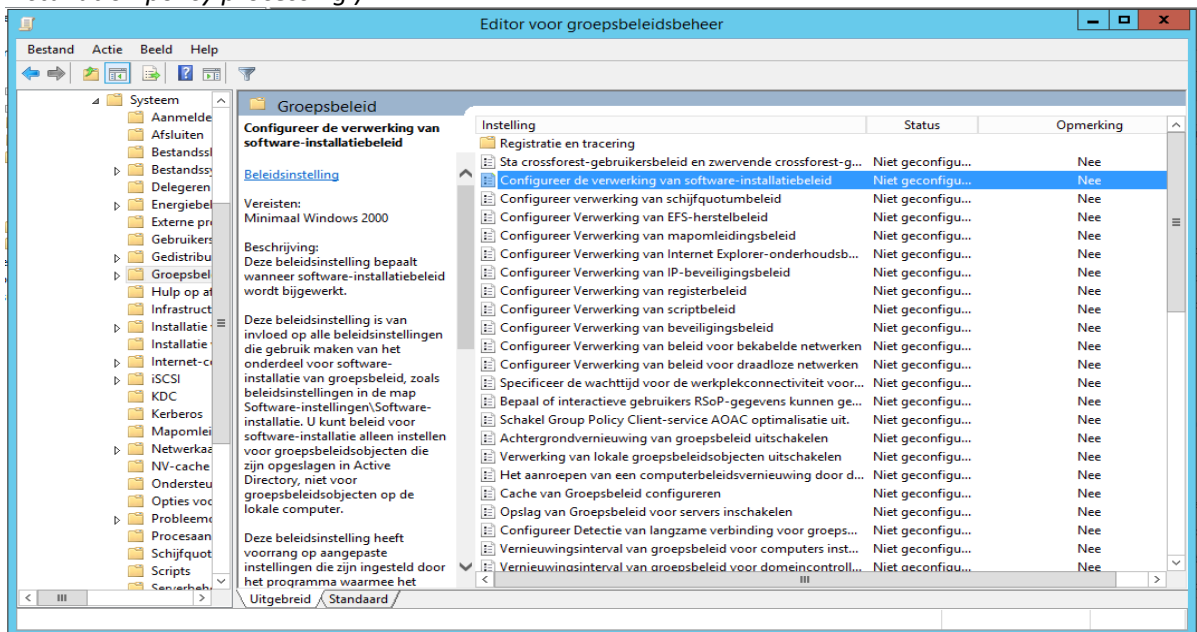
Editor voor groepsbeleidsbeheer

Bestand Actie Beeld Help

Systeem
Aanmelde
Afsluiten
Bestandssl
Bestandssy
Delegeren
Energiebel
Externe pr
Gebruikers
Gedistribu
Groepsbel
Hulp op af
Infrastruct
Installatie
Installatie
Internet-c
iSCSI
KDC
Kerberos
Mapomlei
Netwerkaa
NV-cache
Ondersteu
Opties voo
Probleemo
Procesaan
Schijfquot
Scripts
Serverbeh

Groepsbeleid

Configureer de verwerking van software-installatiebeleid

Beleidsinstelling

Vereisten:
Minimaal Windows 2000

Beschrijving:
Deze beleidsinstelling bepaalt wanneer software-installatiebeleid wordt bijgewerkt.

Deze beleidsinstelling is van invloed op alle beleidsinstellingen die gebruik maken van het onderdeel voor software-installatie van groepsbeleid, zoals beleidsinstellingen in de map Software-instellingen\Software-installatie. U kunt beleid voor software-installatie alleen instellen voor groepsbeleidsobjecten die zijn opgeslagen in Active Directory, niet voor groepsbeleidsobjecten op de lokale computer.

Deze beleidsinstelling heeft voorrang op aangepaste instellingen die zijn ingesteld door het programma waarmee het

| Instelling | Status | Opmerking |
|---|---|---|
| Registratie en tracering | | |
| Sta crossforest-gebruikersbeleid en zwervende crossforest-g... | Niet geconfigu... | Nee |
| Configureer de verwerking van software-installatiebeleid | Niet geconfigu... | Nee |
| Configureer verwerking van schijfquotumbeleid | Niet geconfigu... | Nee |
| Configureer Verwerking van EFS-herstelbeleid | Niet geconfigu... | Nee |
| Configureer Verwerking van mapomleidingsbeleid | Niet geconfigu... | Nee |
| Configureer Verwerking van Internet Explorer-onderhoudsb... | Niet geconfigu... | Nee |
| Configureer Verwerking van IP-beveiligingsbeleid | Niet geconfigu... | Nee |
| Configureer Verwerking van registerbeleid | Niet geconfigu... | Nee |
| Configureer Verwerking van scriptbeleid | Niet geconfigu... | Nee |
| Configureer Verwerking van beveiligingsbeleid | Niet geconfigu... | Nee |
| Configureer Verwerking van beleid voor bekabelde netwerken | Niet geconfigu... | Nee |
| Configureer Verwerking van beleid voor draadloze netwerken | Niet geconfigu... | Nee |
| Specificeer de wachttijd voor de werkplekconnectiviteit voor... | Niet geconfigu... | Nee |
| Bepaal of interactieve gebruikers RSoP-gegevens kunnen ge... | Niet geconfigu... | Nee |
| Schakel Group Policy Client-service AOAC optimalisatie uit. | Niet geconfigu... | Nee |
| Achtergrondvernieuwing van groepsbeleid uitschakelen | Niet geconfigu... | Nee |
| Verwerking van lokale groepsbeleidsobjecten uitschakelen | Niet geconfigu... | Nee |
| Het aanroepen van een computerbeleidsvernieuwing door d... | Niet geconfigu... | Nee |
| Cache van Groepsbeleid configureren | Niet geconfigu... | Nee |
| Opslag van Groepsbeleid voor servers inschakelen | Niet geconfigu... | Nee |
| Configureer Detectie van langzame verbinding voor groeps... | Niet geconfigu... | Nee |
| Vernieuwingsinterval van groepsbeleid voor computers inst... | Niet geconfigu... | Nee |
| Vernieuwingsinterval van groepsbeleid voor domeincontroll... | Niet geconfigu... | Nee |

Uitgebreid / Standaard